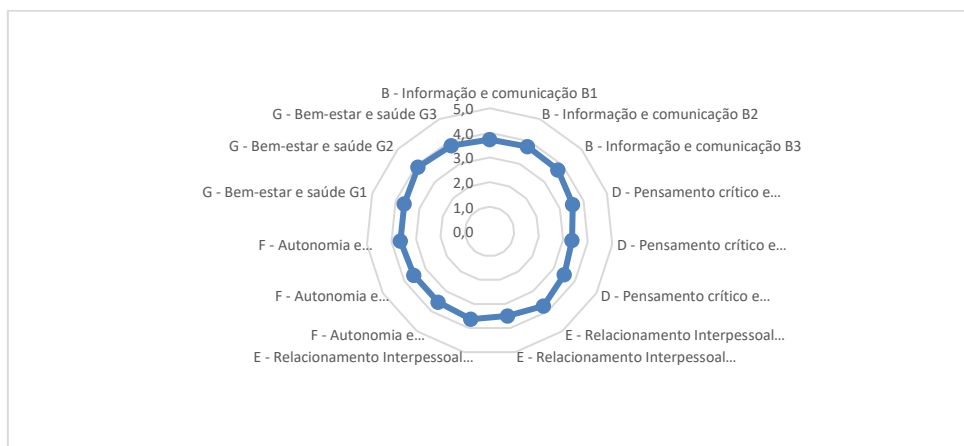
B - Informação e comunicação B1
B - Informação e comunicação B2
B - Informação e comunicação B3
D - Pensamento crítico e...
D - Pensamento crítico e...
D - Pensamento crítico e...
E - Relacionamento Interpessoal...
E - Relacionamento Interpessoal...
E - Relacionamento Interpessoal...
F - Autonomia e...
F - Autonomia e...
F - Autonomia e...
G - Bem-estar e saúde G1
G - Bem-estar e saúde G2
G - Bem-estar e saúde G3

5,0
4,0
3,0
2,0
1,0
0,0